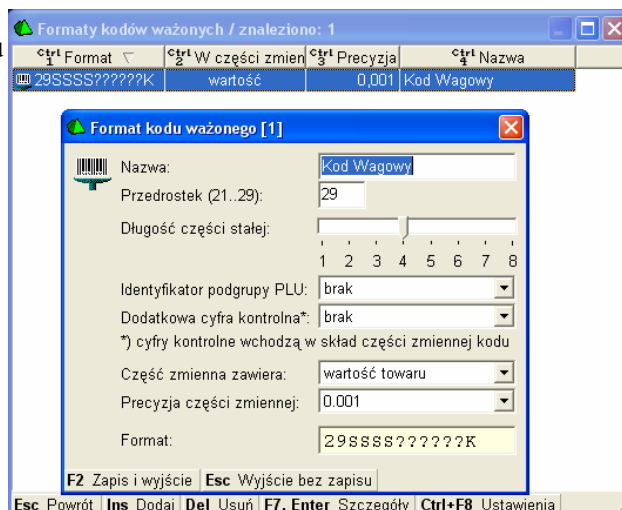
Formaty kodów ważonych / znaleziono: 1

| Ctrl 1 Format | Ctrl 2 W części zmien | Ctrl 3 Precyzja | Ctrl 4 Nazwa |
|---|---|---|---|
| 29SSSS?????K | wartość | 0,001 | Kod Wagowy |

Format kodu ważonego [1]

Nazwa: Kod Wagowy
Przedrostek (21..29): 29
Długość części stałej:
1 2 3 4 5 6 7 8
Identyfikator podgrupy PLU: brak
Dodatkowa cyfra kontrolna*: brak
*) cyfry kontrolne wchodzą w skład części zmiennej kodu
Część zmienna zawiera: wartość towaru
Precyzja części zmiennej: 0.001
Format: 29SSSS?????K

F2 Zapis i wyjście | Esc Wyjście bez zapisu

Esc Powrót | Ins Dodaj | Del Usuń | F7, Enter Szczegóły | Ctrl+F8 Ustawienia